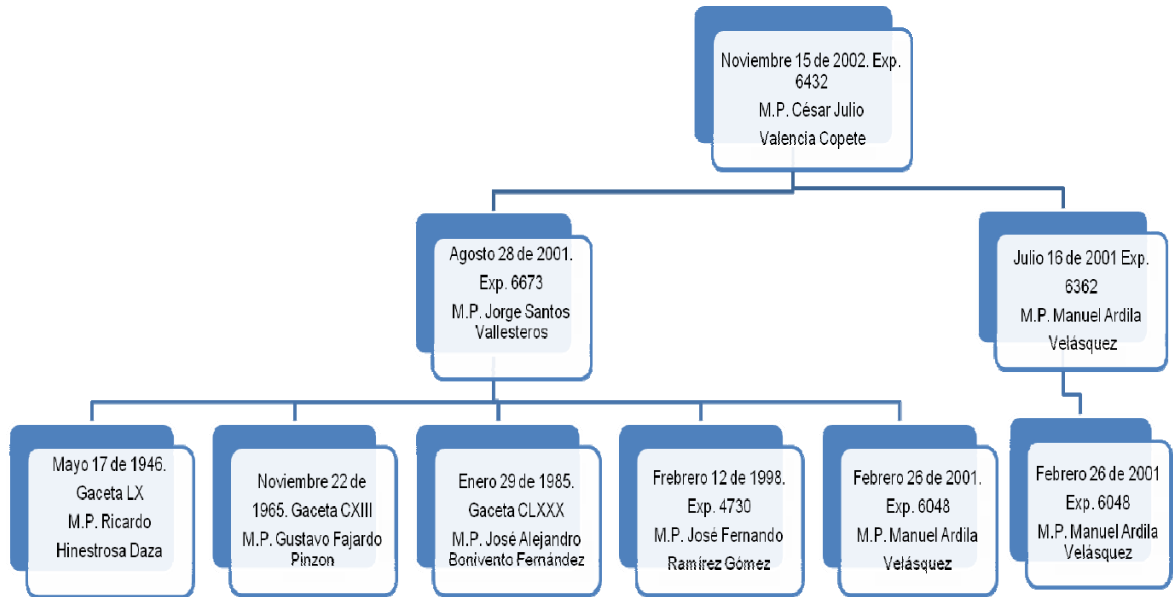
Noviembre 15 de 2002. Exp. 6432
M.P. César Julio Valencia Copete

Agosto 28 de 2001. Exp. 6673
M.P. Jorge Santos Vallesteros

Julio 16 de 2001 Exp. 6362
M.P. Manuel Ardila Velásquez

Mayo 17 de 1946. Gaceta LX
M.P. Ricardo Hinestrosa Daza

Noviembre 22 de 1965. Gaceta CXIII
M.P. Gustavo Fajardo Pinzon

Enero 29 de 1985. Gaceta CLXXX
M.P. José Alejandro Bonivento Fernández

Frebrero 12 de 1998. Exp. 4730
M.P. José Fernando Ramírez Gómez

Febrero 26 de 2001. Exp. 6048
M.P. Manuel Ardila Velásquez

Febrero 26 de 2001 Exp. 6048
M.P. Manuel Ardila Velásquez